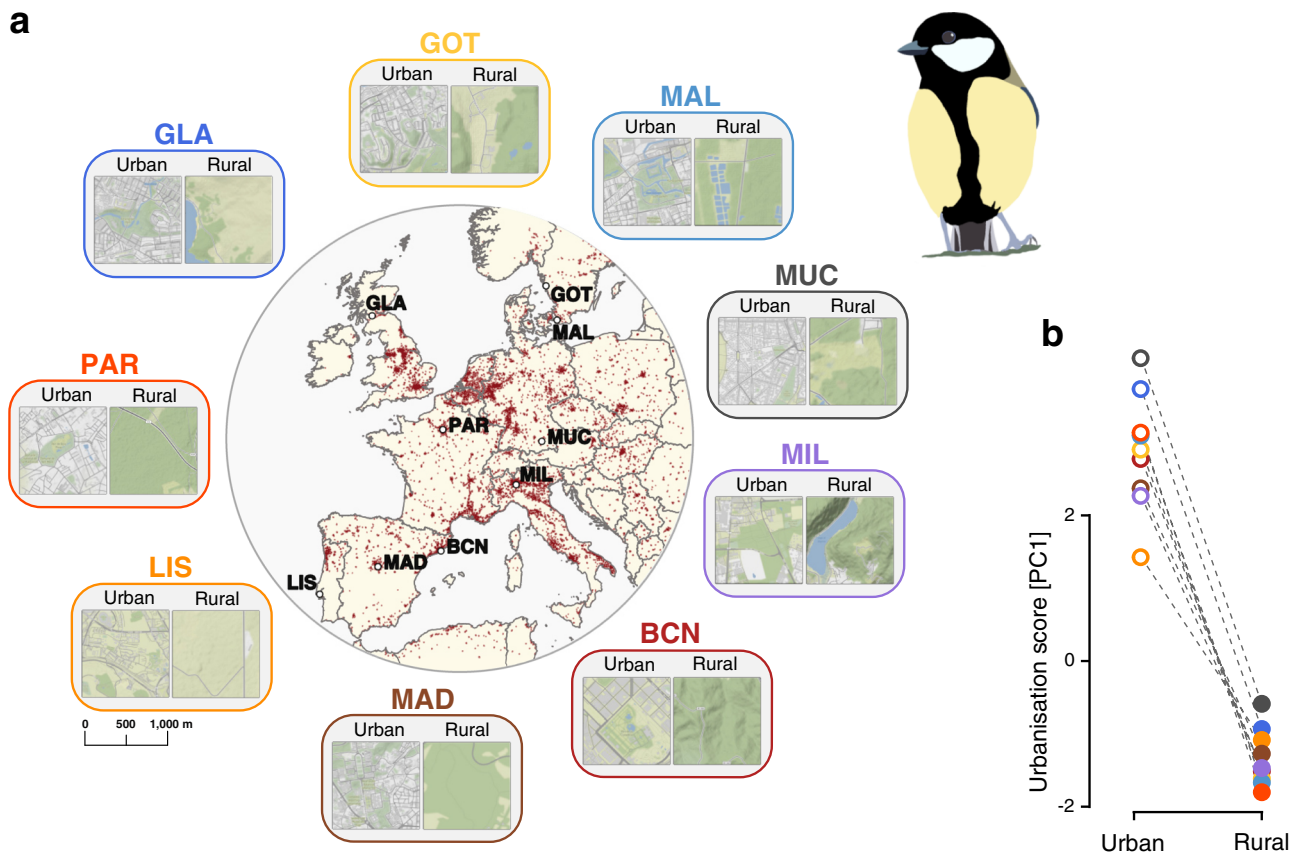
a

GOT
Urban Rural

MAL
Urban Rural

GLA
Urban Rural

MUC
Urban Rural

PAR
Urban Rural

MIL
Urban Rural

LIS
Urban Rural

BCN
Urban Rural

MAD
Urban Rural

GLA
GOT
MAL
PAR
MUC
MIL
BCN
MAD
LIS

0 500 1,000 m

b

Urbanisation score [PC1]
2
0
-2
Urban Rural